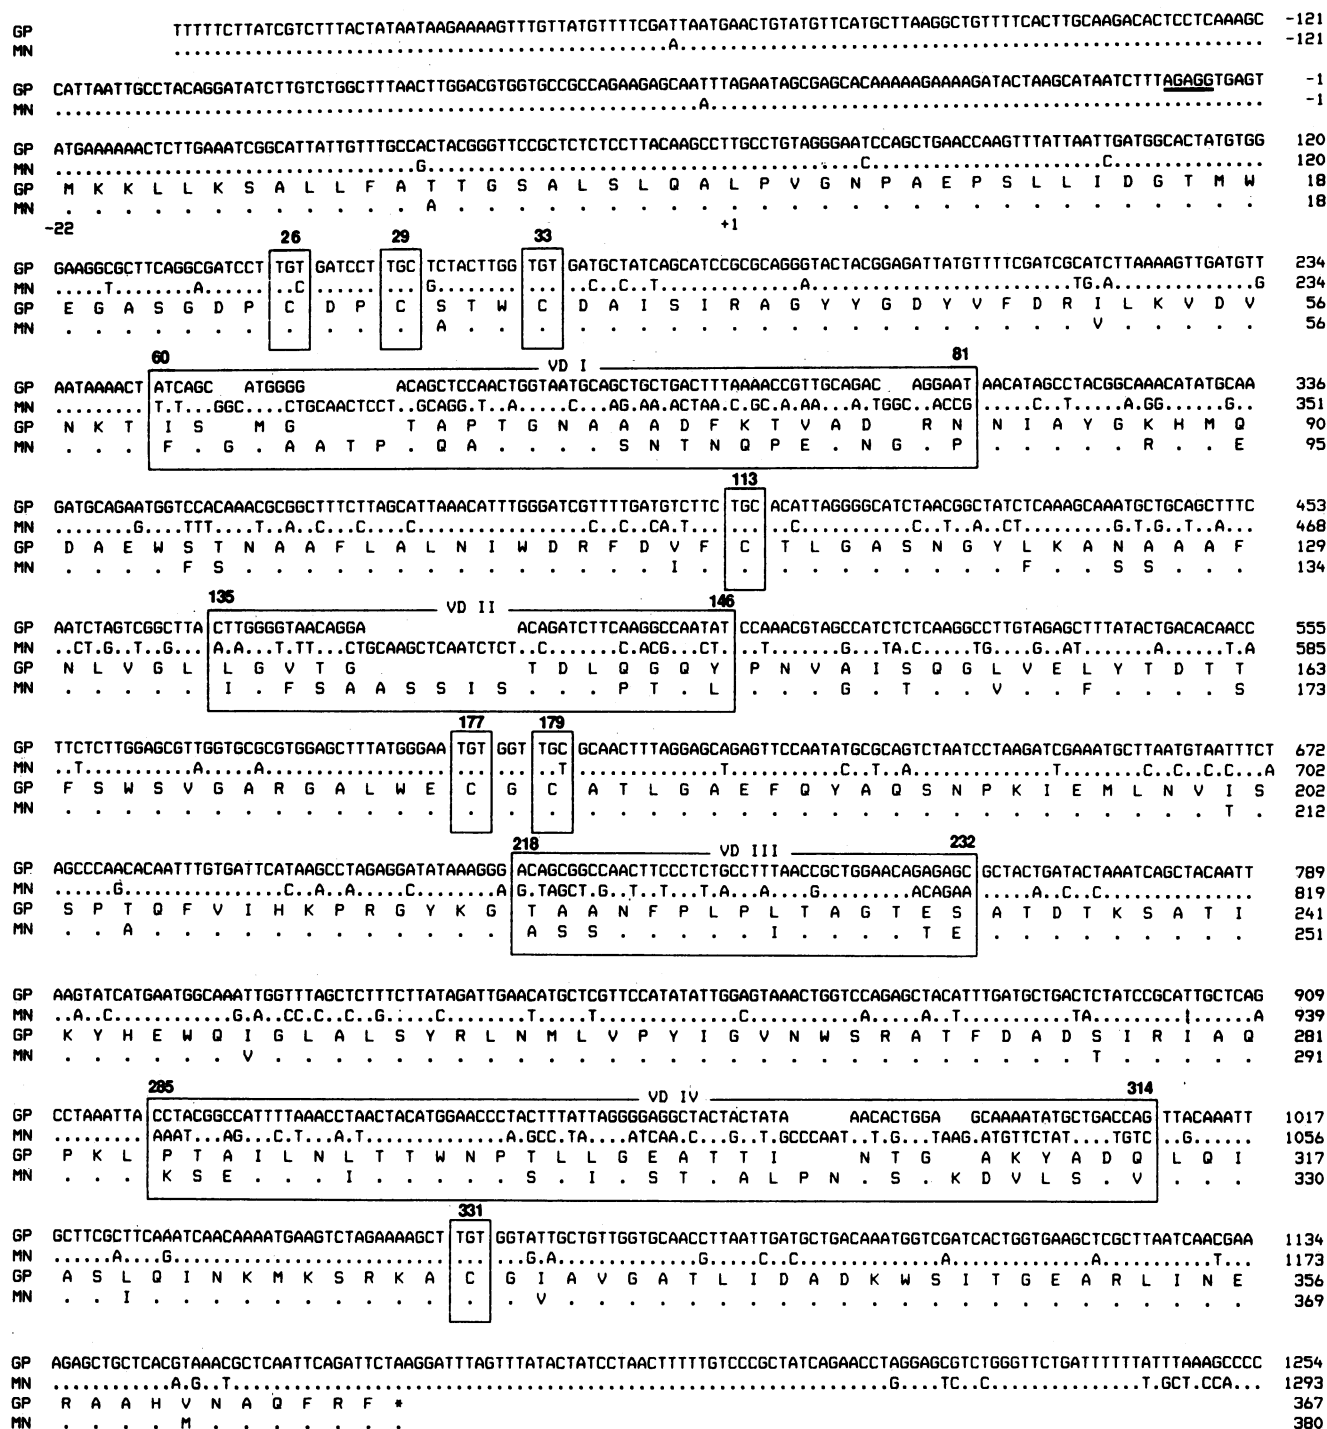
GP TTTTTCTTATCGTCTTTACTATAATAAGAAAAGTTTGTTATGTTTTCGATTAATGAACTGTATGTTCATGCTTAAGGCTGTTTTCACTTGCAAGACACTCCTCAAAGC -121
MN ..........................................A.......................................................... -121

GP CATTAATTGCCTACAGGATATCTTGTCTGGCTTTAACTTGGACGTGGTGCCGCCAGAAGAGCAATTTAGAATAGCGAGCACAAAAAGAAAAGATACTAAGCATAATCTTTAGAGGTGAGT -1
MN ..........................................................A.................................................... -1

GP ATGAAAAAACTCTTGAAATCGGCATTATTGTTTGCCACTACGGGTTCCGCTCTCTCCTTACAAGCCTTGCCTGTAGGGAATCCAGCTGAACCAAGTTTATTAATTGATGGCACTATGTGG 120
MN ..........................G..........................................C..........................C............. 120
GP M K K L L K S A L L F A T T G S A L S L Q A L P V G N P A E P S L L I D G T M W 18
MN . . . . . . . . . A . . . . . . . . . . . . . . . . . . . . . . . . . . . . . . 18
-22 +1

26 29 33
GP GAAGGCGCTTCAGGCGATCCT TGT GATCCT TGC TCTACTTGG TGT GATGCTATCAGCATCCGCGCAGGGTACTACGGAGATTATGTTTTCGATCGCATCTTAAAAGTTGATGTT 234
MN .....T.......A.......C......G.....C.T.............A................................................TG.A...........G 234
GP E G A S G D P C D P C S T W C D A I S I R A G Y Y G D Y V F D R I L K V D V 56
MN . . . . . . . . . . A . . . . . . . . . . . . . . . . . . . . . . V . . . 56

60 VD I 81
GP AATAAAACT ATCAGC ATGGGG ACAGCTCCAACTGGTAATGCAGCTGCTGACTTTAAAACCGTTGCAGAC AGGAAT AACATAGCCTACGGCAAACATATGCAA 336
MN .........T.T...GGC....CTGCAACTCCT..GCAGG.T..A......C...AG.AA..ACTAA.C.GC.A.AA...A.TGGC..ACCG.....C..T.....A.GG......G.. 351
GP N K T I S M G T A P T G N A A A D F K T V A D R N N I A Y G K H M Q 90
MN . . . F . G . A A T P . Q A . . . S N T N Q P E . N G . P . . . . . . . R . E 95

113
GP GATGCAGAATGGTCCACAAACGCGGCTTTCTTAGCATTAAACATTTGGGATCGTTTTGATGTCTTC TGC ACATTAGGGGCATCTAACGGCTATCTCAAAGCAAATGCTGCAGCTTTC 453
MN ........G....TTT....T..A..C...C.....C.................C..C..CA.T......C............C..T..A..CT.........G.T.G..T..A... 468
GP D A E W S T N A A F L A L N I W D R F D V F C T L G A S N G Y L K A N A A A F 129
MN . . . . F S . . . . . . . . . . . . I . . . . . . . . . . . . . F . . S S . . . 134

135 VD II 146
GP AATCTAGTCGGCTTA CTTGGGGTAACAGGA ACAGATCTTCAAGGCCAATAT CCAAACGTAGCCATCTCTCAAGGCCTTGTAGAGCTTTATACTGACACAACC 555
MN ..CT..G..T..G....A.A...T.TT....CTGCAAGCTCAATCTCT...C......C..ACG...CT......T........G..TA.C......TG......G..AT.......A.......T.A 585
GP N L V G L L G V T G T D L Q G G Q Y P N V A I S Q G L V E L Y T D T T 163
MN . . . . . I . F S A A S S I S . . . P T . L . . . G . T . V . . F . . . . S 173

177 179
GP TTCTCTTGGAGCGTTGGTGCGCGTGGAGCTTTATGGGAA TGT GGT TGC GCAACTTTAGGAGCAGAGTTCCAATATGCGCAGTCTAATCCTAAGATCGAAATGCTTAATGTAATTTCT 672
MN ..T..........A.....A.......................T...........T............C..T..A..............T.........C..C..C..C...A 702
GP F S W S V G A R G A L W E C G C A T L G A E F Q Y A Q S N P K I E M L N V I S 202
MN . . . . . . . . . . . . . . . . . . . . . . . . . . . . . . . . . . . . T . 212

218 VD III 232
GP AGCCCAACACAATTTGTGATTCATAAGCCTAGAGGATATAAAGGG ACAGCGGCCAACTTCCCTCTGCCTTTAACCGCTGGAACAGAGAGC GCTACTGATACTAAATCAGCTACAATT 789
MN .....G......................C..A..A.....C........G.TAGCT.G..T..T..T.A...A......G.........ACAGAA.....A..C..C............ 819
GP S P T Q F V I H K P R G Y K G T A A N F P L P L T A G T E S A T D T K S A T I 241
MN . . A . . . . . . . . . . . . A S S . . . . I . . . . T E . . . . . . . . . 251

GP AAGTATCATGAATGGCAAATTGGTTTAGCTCTTTCTTATAGATTGAACATGCTCGTTCCATATATTGGAGTAAACTGGTCCAGAGCTACATTTGATGCTGACTCTATCCGCATTGCTCAG 909
MN ..A..C...........G.A...CC.C..C..G............C.......T.....T..............C............A.....A..T...........TA...........A 939
GP K Y H E W Q I G L A L S Y R L N M L V P Y I G V N W S R A T F D A D S I R I A Q 281
MN . . . . . V . . . . . . . . . . . . . . . . . . . . . . . . . . . . T . . . . 291

285 VD IV 314
GP CCTAAATTA CCTACGGCCATTTTAAACCTAACTACATGGAACCCTACTTTATTAGGGGAGGCTACTACTATA AACACTGGA GCAAAATATGCTGACCAG TTACAAATT 1017
MN .........AAAT...AG...C.T...A.T.............A.GCC.TA....ATCAA.C...G..T.GCCCAAT...T.G....TAAG.ATGTTCTAT....TGTC..G...... 1056
GP P K L P T A I L N L T T W N P T L L G E A T T I N T G A K Y A D Q L Q I 317
MN . . . K S E . . . I . . . . . S . I . S T . A L P N . S . K D V L S . V . . . 330

331
GP GCTTCGCTTCAAATCAACAAAATGAAGTCTAGAAAAGCT TGT GGTATTGCTGTTGGTGCAACCTTAATTGATGCTGACAAATGGTCGATCACTGGTGAAGCTCGCTTAATCAACGAA 1134
MN ......A....G.................................G.A...............G......C..C.................A..............A............T... 1173
GP A S L Q I N K M K S R K A C G I A V G A T L I D A D K W S I T G E A R L I N E 356
MN . . I . . . . . . . . . . . . V . . . . . . . . . . . . . . . . . . . . . . 369

GP AGAGCTGCTCACGTAAACGCTCAATTCAGATTCTAAGGATTTAGTTTATACTATCCTAACTTTTTGTCCCGCTATCAGAACCTAGGAGCGTCTGGGTTCTGATTTTTTATTTAAAGCCCC 1254
MN ..............A.G..T.................................................................G....TC..C...............T.GCT.CCA... 1293
GP R A A H V N A Q F R F * 367
MN . . . . M . . . . . . . 380